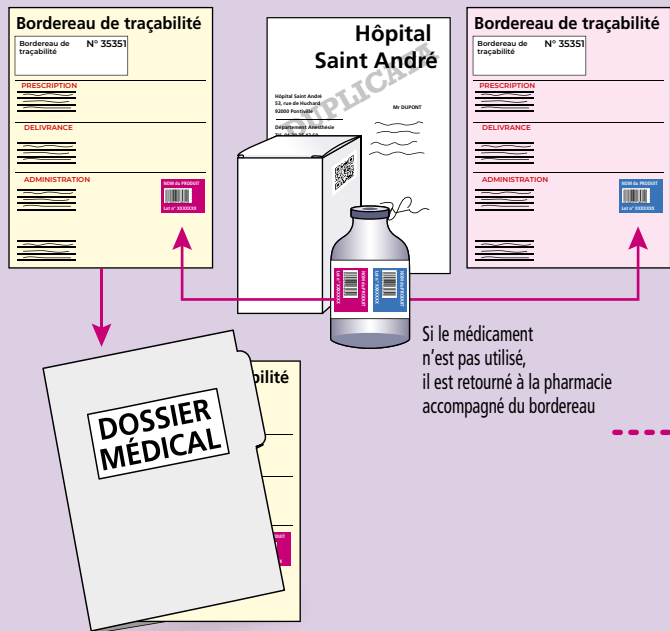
Bordereau de traçabilité

Bordereau de traçabilité N° 35351

PRESCRIPTION

DELIVRANCE

ADMINISTRATION

NOM du PRODUIT
Lot n° XXXXXXX

Hôpital Saint André

DUPLICATA

Hôpital Saint André
53, rue de Huchard
92000 Pontville

Mr DUPONT

Département Anesthésie

Bordereau de traçabilité

Bordereau de traçabilité N° 35351

PRESCRIPTION

DELIVRANCE

ADMINISTRATION

NOM du PRODUIT
Lot n° XXXXXXX

Si le médicament n'est pas utilisé, il est retourné à la pharmacie accompagné du bordereau

DOSSIER MÉDICAL

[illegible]bilité